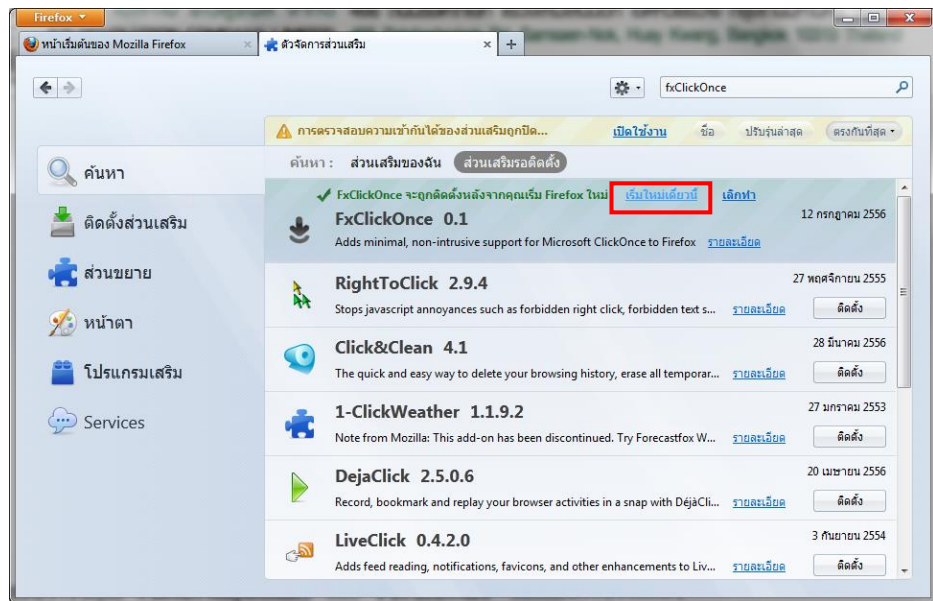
Firefox

หน้าเริ่มต้นของ Mozilla Firefox

ตัวจัดการส่วนเสริม

fxClickOnce

การตรวจสอบความเข้ากันได้ของส่วนเสริมถูกปิด...

เปิดใช้งาน

ชื่อ

ปรับรุ่นล่าสุด

ตรงกันที่สุด

ค้นหา:

ส่วนเสริมของฉัน

ส่วนเสริมรอติดตั้ง

ค้นหา

ติดตั้งส่วนเสริม

ส่วนขยาย

หน้าตา

โปรแกรมเสริม

Services

FxClickOnce จะถูกติดตั้งหลังจากคุณเริ่ม Firefox ใหม่

เริ่มใหม่เดี๋ยวนี้

เลิกทำ

FxClickOnce 0.1

12 กรกฎาคม 2556

Adds minimal, non-intrusive support for Microsoft ClickOnce to Firefox

รายละเอียด

RightToClick 2.9.4

27 พฤศจิกายน 2555

Stops javascript annoyances such as forbidden right click, forbidden text s...

รายละเอียด

ติดตั้ง

Click&Clean 4.1

28 มีนาคม 2556

The quick and easy way to delete your browsing history, erase all temporar...

รายละเอียด

ติดตั้ง

1-ClickWeather 1.1.9.2

27 มกราคม 2553

Note from Mozilla: This add-on has been discontinued. Try Forecastfox W...

รายละเอียด

ติดตั้ง

DejaClick 2.5.0.6

20 เมษายน 2556

Record, bookmark and replay your browser activities in a snap with DéjàCli...

รายละเอียด

ติดตั้ง

LiveClick 0.4.2.0

3 กันยายน 2554

Adds feed reading, notifications, favicons, and other enhancements to Liv...

รายละเอียด

ติดตั้ง